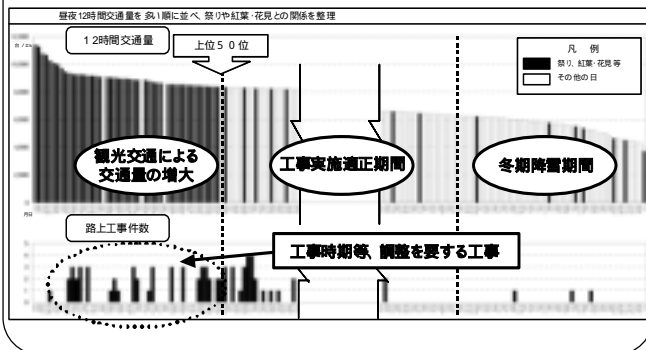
昼夜12時間交通量を多い順に並べ、祭りや紅葉・花見との関係を整理

12時間交通量

上位50位

凡例
祭り、紅葉・花見等
その他の日

台／12h

観光交通による交通量の増大

工事実施適正期間

冬期降雪期間

月日

路上工事件数

工事時期等、調整を要する工事